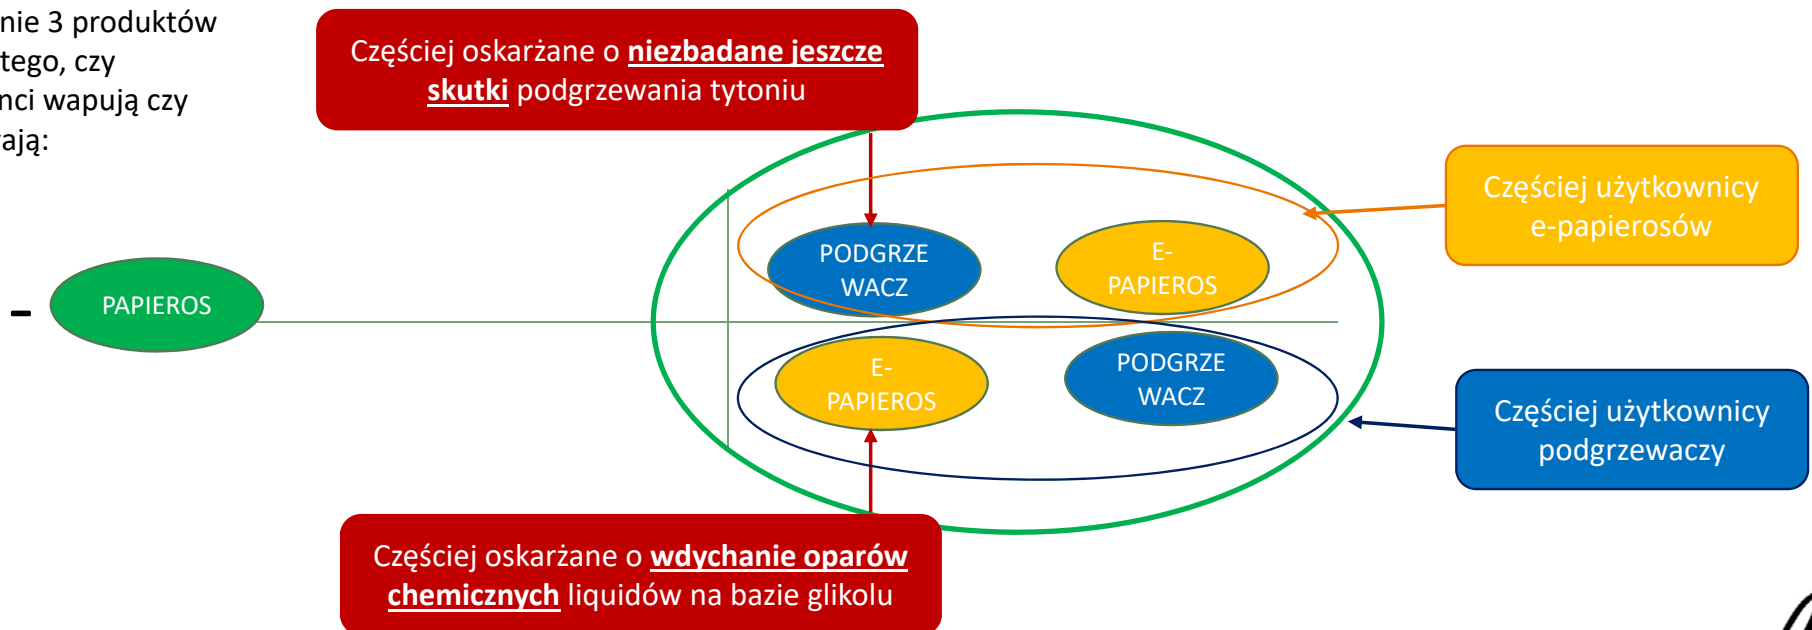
nie 3 produktów
tego, czy
nci wapują czy
ają:

Częściej oskarżane o **niezbadane jeszcze skutki** podgrzewania tytoniu

Częściej użytkownicy e-papierosów

–

PAPIEROS

PODGRZE WACZ

E-PAPIEROS

E-PAPIEROS

PODGRZE WACZ

Częściej użytkownicy podgrzewaczy

Częściej oskarżane o **wdychanie oparów chemicznych** liquidów na bazie glikolu